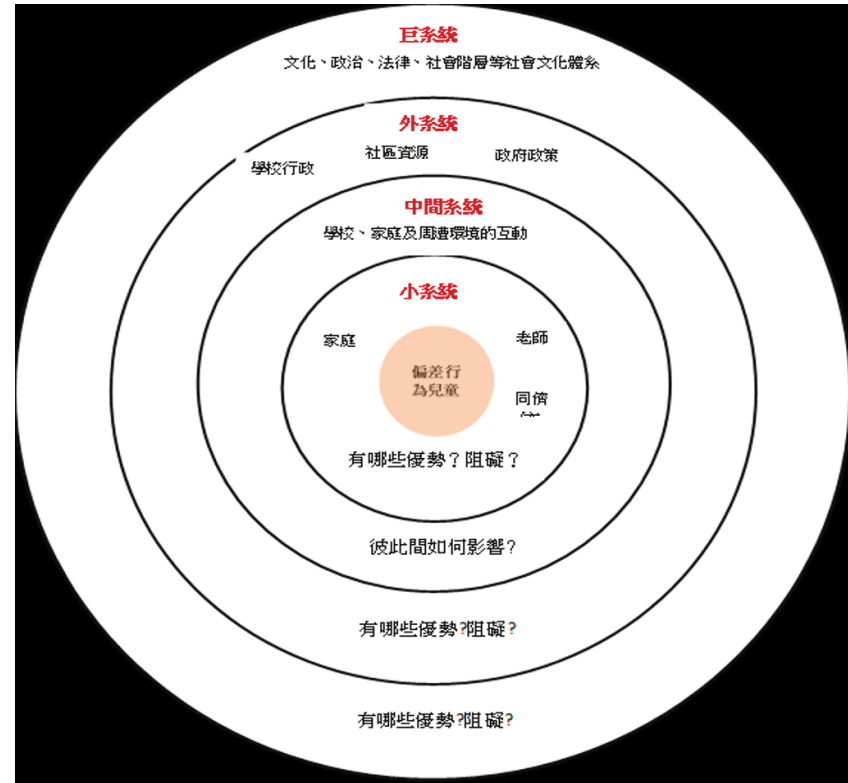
巨系統
文化、政治、法律、社會階層等社會文化體系

外系統
學校行政
社區資源
政府政策

中間系統
學校、家庭及周遭環境的互動

小系統
家庭
老師
偏差行為兒童
同儕
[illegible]
有哪些優勢？阻礙？

彼此間如何影響？

有哪些優勢?阻礙?

有哪些優勢?阻礙?